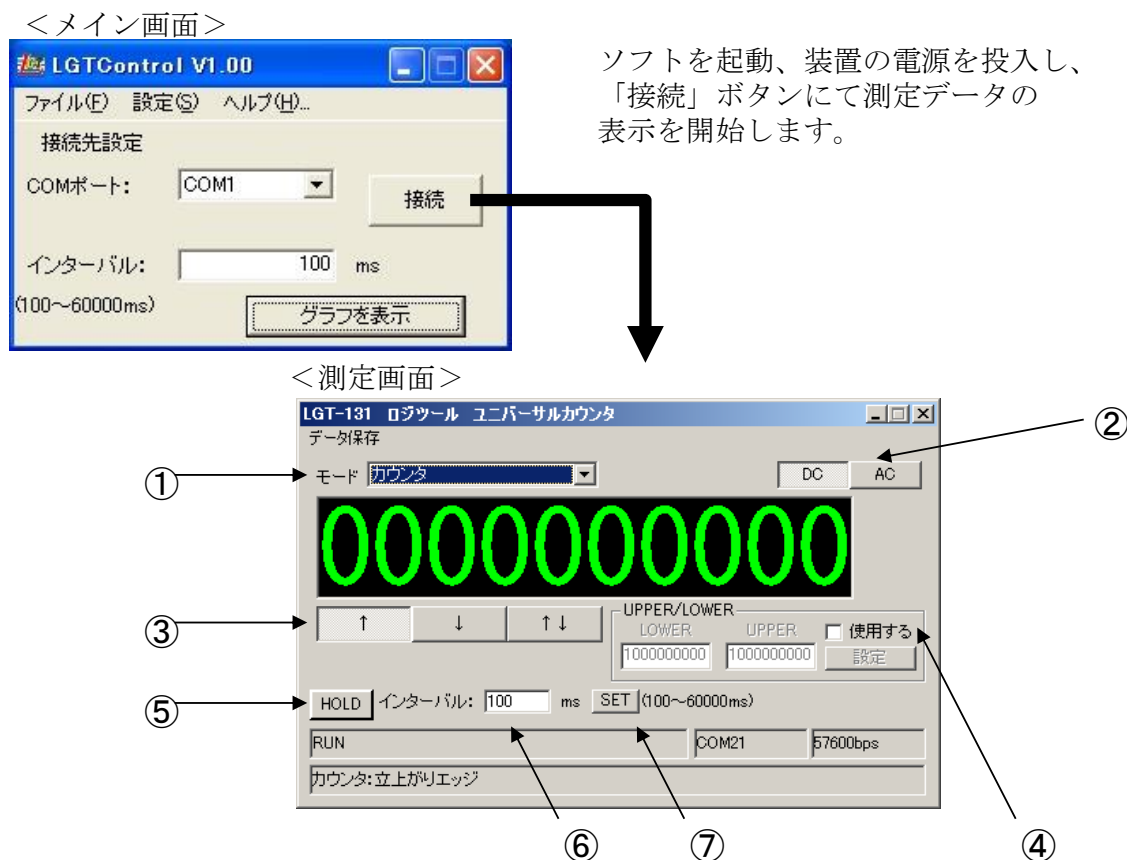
＜メイン画面＞

LGTControl V1.00

ファイル(F) 設定(S) ヘルプ(H)...

接続先設定

COMポート: COM1

接続

インターバル: 100 ms

(100~60000ms)

グラフを表示

ソフトを起動、装置の電源を投入し、「接続」ボタンにて測定データの表示を開始します。

＜測定画面＞

LGT-131 ロジツール ユニバーサルカウンタ

データ保存

①

モード カウンタ

②

DC AC

0000000000

③

↑ ↓ ↑↓

UPPER/LOWER

LOWER UPPER

1000000000 1000000000

使用する

設定

⑤

HOLD インターバル: 100 ms SET (100~60000ms)

RUN

COM21 57600bps

カウンタ:立上がりエッジ

⑥ ⑦ ④